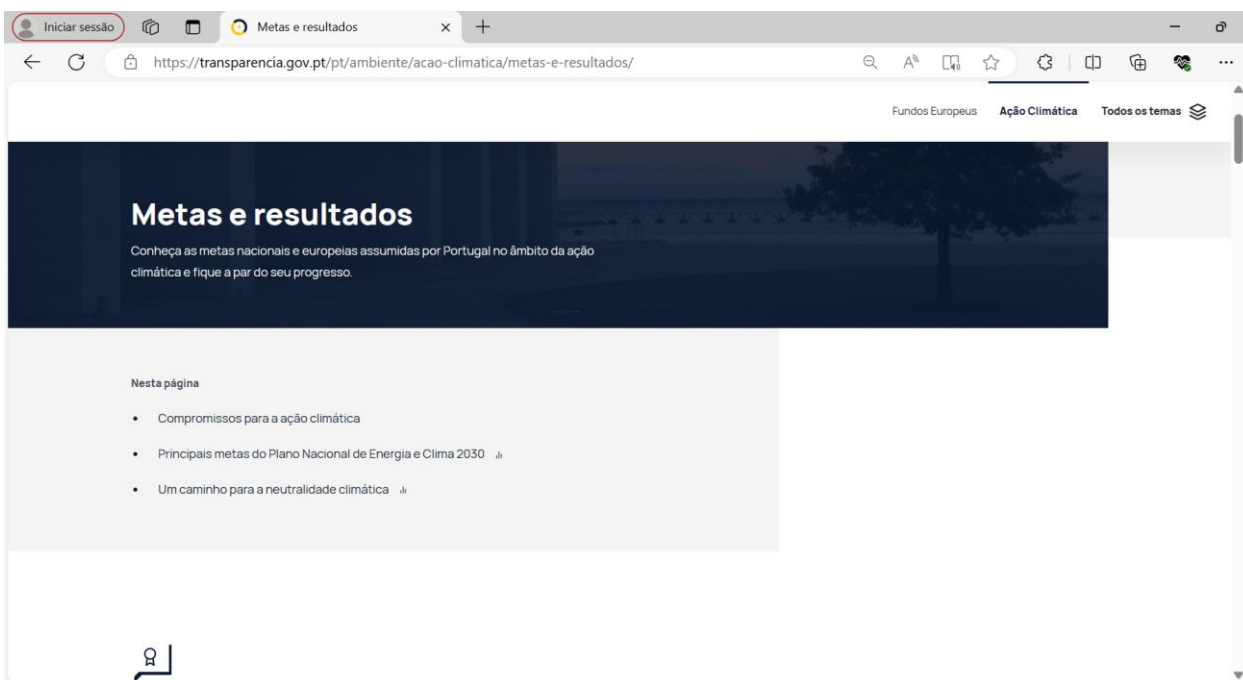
Iniciar sessão

Metas e resultados

https://transparencia.gov.pt/pt/ambiente/acao-climatica/metas-e-resultados/

Fundos Europeus Ação Climática Todos os temas

Metas e resultados

Conheça as metas nacionais e europeias assumidas por Portugal no âmbito da ação climática e fique a par do seu progresso.

Nesta página

- Compromissos para a ação climática
- Principais metas do Plano Nacional de Energia e Clima 2030
- Um caminho para a neutralidade climática